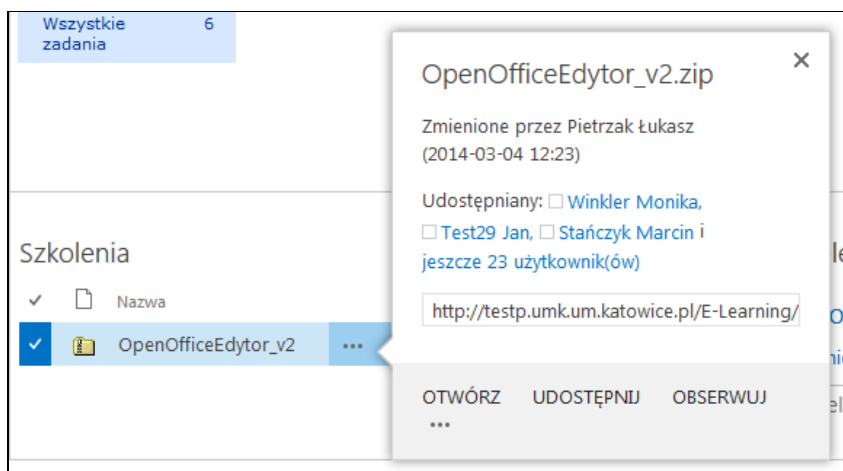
Wszystkie zadania 6

Szkolenia

✓ Nazwa

✓ OpenOfficeEdytor_v2 ...

OpenOfficeEdytor_v2.zip

×

Zmienione przez Pietrzak Łukasz (2014-03-04 12:23)

Udostępniany: Winkler Monika, Test29 Jan, Stańczyk Marcin i jeszcze 23 użytkownik(ów)

http://testp.umk.um.katowice.pl/E-Learning/

OTWÓRZ UDOSTĘPNIJ OBSERWUJ
...